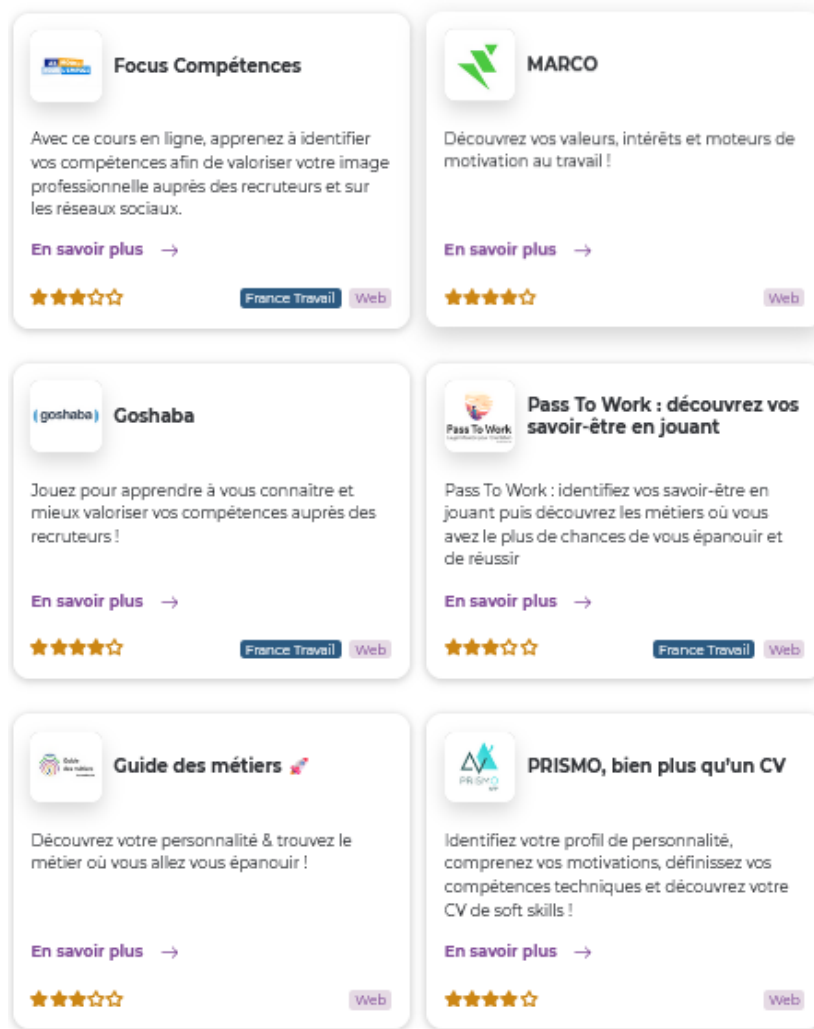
Focus Compétences

Avec ce cours en ligne, apprenez à identifier vos compétences afin de valoriser votre image professionnelle auprès des recruteurs et sur les réseaux sociaux.

En savoir plus →

★★★☆☆ France Travail Web

MARCO

Découvrez vos valeurs, intérêts et moteurs de motivation au travail !

En savoir plus →

★★★★☆ Web

goshaba

Goshaba

Jouez pour apprendre à vous connaître et mieux valoriser vos compétences auprès des recruteurs !

En savoir plus →

★★★★☆ France Travail Web

Pass To Work

Pass To Work : découvrez vos savoir-être en jouant

Pass To Work : identifiez vos savoir-être en jouant puis découvrez les métiers où vous avez le plus de chances de vous épanouir et de réussir

En savoir plus →

★★★☆☆ France Travail Web

Guide des métiers

Guide des métiers

Découvrez votre personnalité & trouvez le métier où vous allez vous épanouir !

En savoir plus →

★★★☆☆ Web

PRISMO

PRISMO, bien plus qu'un CV

Identifiez votre profil de personnalité, comprenez vos motivations, définissez vos compétences techniques et découvrez votre CV de soft skills !

En savoir plus →

★★★★☆ Web